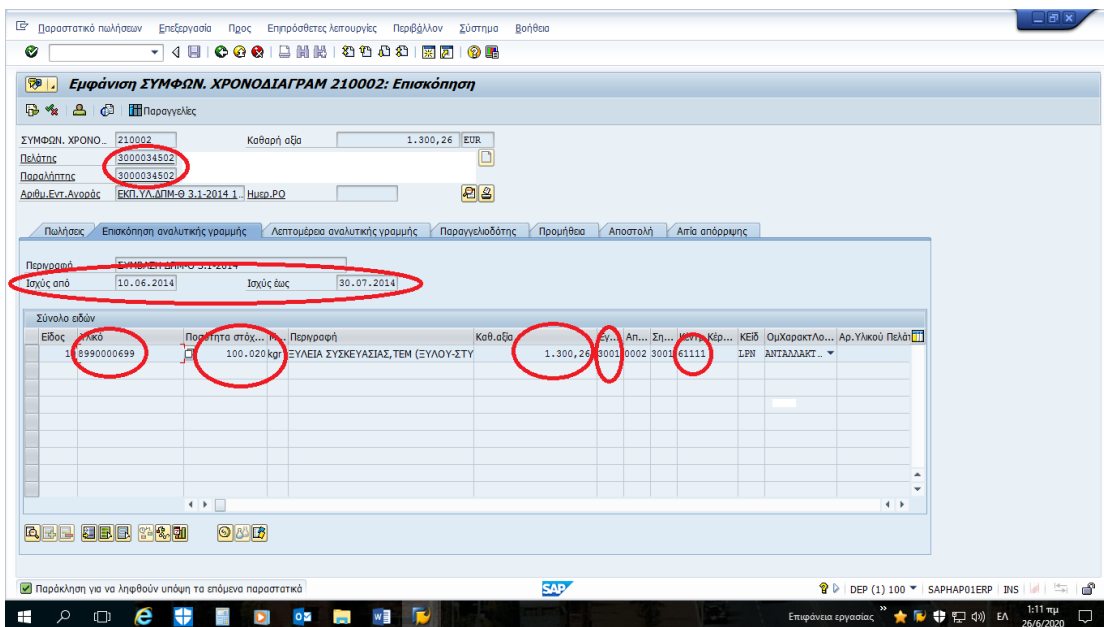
Παραστατικό πωλήσεων Επεξεργασία Προς Επιπρόσθετες λειτουργίες Περιβάλλον Σύστημα Βοήθεια

Εμφάνιση ΣΥΜΦΩΝ. ΧΡΟΝΟΔΙΑΓΡΑΜ 210002: Επισκόπηση

Παραγγελίες

ΣΥΜΦΩΝ. ΧΡΟΝΟ... 210002 Καθαρή αξία 1.300,26 EUR
Πελάτης 3000034502
Παραλήπτης 3000034502
Αριθμ.Εντ.Αγοράς ΕΚΠ.ΥΛ.ΔΠΜ-Θ 3.1-2014 1... Ημερ.PO

Πωλήσεις | Επισκόπηση αναλυτικής γραμμής | Λεπτομέρεια αναλυτικής γραμμής | Παραγγελιοδότης | Προμήθεια | Αποστολή | Αιτία απόρριψης

Περιγραφή ΣΥΜΒΑΣΗ ΔΠΜ-Θ 3.1-2014
Ισχύς από 10.06.2014 Ισχύς έως 30.07.2014

Σύνολο ειδών

| Είδος | Υλικό | Ποσότητα στόχ... | Μ... | Περιγραφή | Καθ.αξία | Εγ... | Απ... | Ση... | Κεντ. Κέρ... | ΚΕΙδ | ΟμΧαρακτΛο... | Αρ.Υλικού Πελάτ |
|---|---|---|---|---|---|---|---|---|---|---|---|---|
| 1 | 8990000699 | 100.020 | kgr | ΞΥΛΕΙΑ ΣΥΣΚΕΥΑΣΙΑΣ,ΤΕΜ (ΞΥΛΟΥ-ΣΤΥ | 1.300,26 | 3001 | 0002 | 3001 | 61111 | LPN | ΑΝΤΑΛΛΑΚΤ... | |

Παράκληση για να ληφθούν υπόψη τα επόμενα παραστατικά

SAP

DEP (1) 100 | SAPHAP01ERP | INS

Επιφάνεια εργασίας ΕΛ 1:11 πμ 26/6/2020